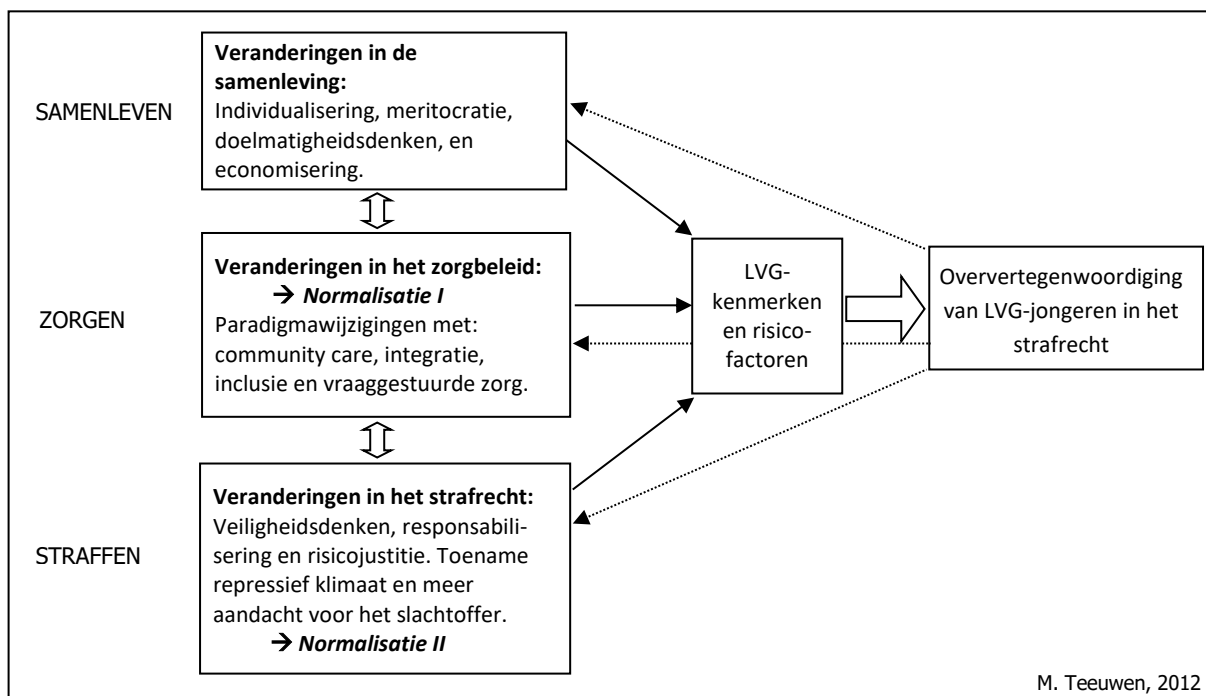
SAMENLEVEN

**Veranderingen in de samenleving:**
Individualisering, meritocratie, doelmatigheidsdenken, en economisering.

ZORGEN

**Veranderingen in het zorgbeleid:**
→ ***Normalisatie I***
Paradigmawijzigingen met: community care, integratie, inclusie en vraaggestuurde zorg.

STRAFFEN

**Veranderingen in het strafrecht:**
Veiligheidsdenken, responsabilisering en risicojustitie. Toename repressief klimaat en meer aandacht voor het slachtoffer.
→ ***Normalisatie II***

LVG-kenmerken en risicofactoren

Oververtegenwoordiging van LVG-jongeren in het strafrecht

M. Teeuwen, 2012